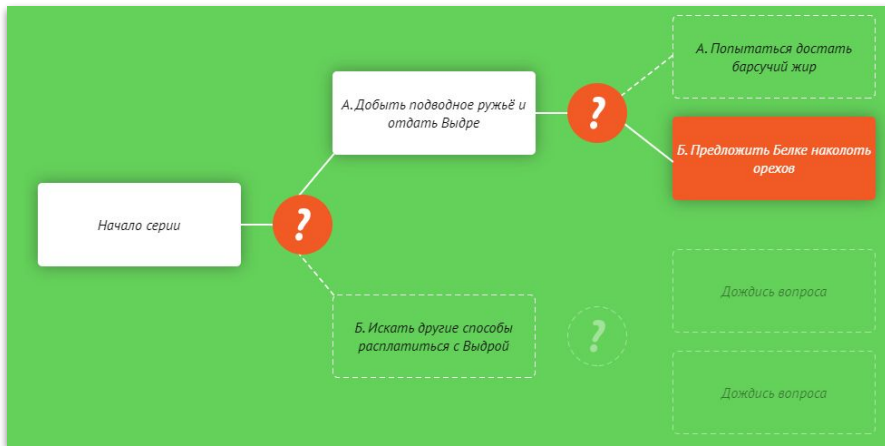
Начало серии

?

А. Добыть подводное ружьё и отдать Выдре

?

А. Попытаться достать барсучий жир

Б. Предложить Белке наколоть орехов

Б. Искать другие способы расплатиться с Выдрой

?

Дождись вопроса

Дождись вопроса